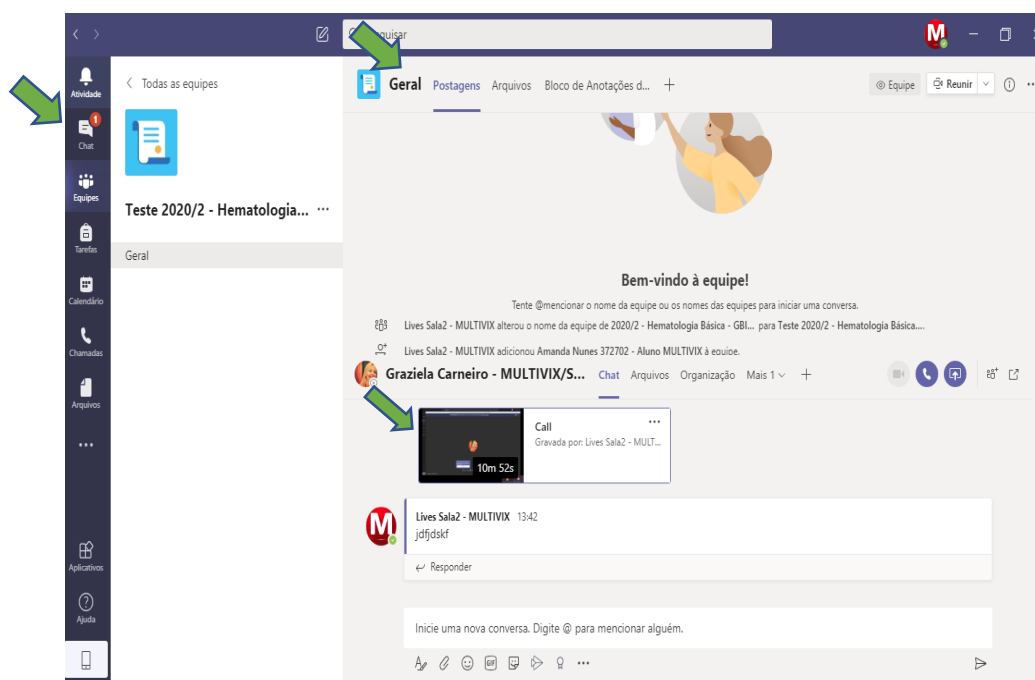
quisar

Atividade

1 Chat

Equipes

Tarefas

Calendário

Chamadas

Arquivos

...

Aplicativos

Ajuda

Todas as equipes

Teste 2020/2 - Hematologia... ···

Geral

Geral Postagens Arquivos Bloco de Anotações d... +

Equipe Reunir

Bem-vindo à equipe!

Tente @mencionar o nome da equipe ou os nomes das equipes para iniciar uma conversa.

Lives Sala2 - MULTIVIX alterou o nome da equipe de 2020/2 - Hematologia Básica - GBI... para Teste 2020/2 - Hematologia Básica....

Lives Sala2 - MULTIVIX adicionou Amanda Nunes 372702 - Aluno MULTIVIX à equipe.

Graziela Carneiro - MULTIVIX/S... Chat Arquivos Organização Mais 1 +

Call
Gravada por: Lives Sala2 - MULT...
10m 52s

Lives Sala2 - MULTIVIX 13:42
jdfjdskf

Responder

Inicie uma nova conversa. Digite @ para mencionar alguém.